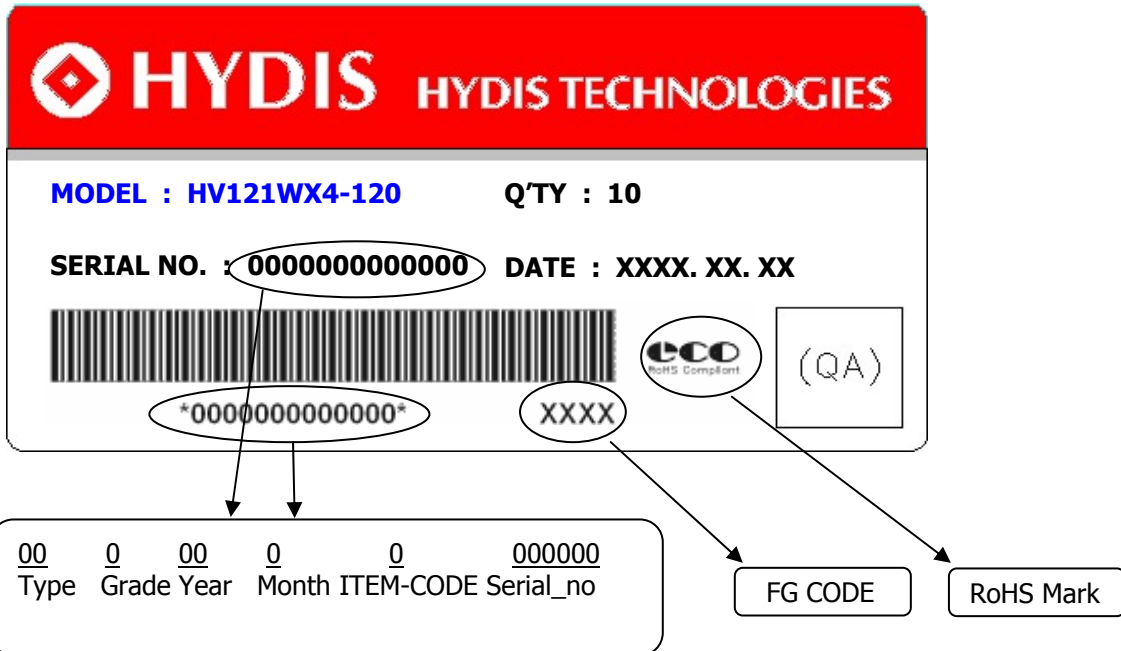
HYDIS HYDIS TECHNOLOGIES

MODEL : HV121WX4-120 Q'TY : 10

SERIAL NO. : 0000000000000 DATE : XXXX. XX. XX

eco RoHS Compliant

(QA)

*0000000000000*

XXXX

00 Type
0 Grade
00 Year
0 Month
0 ITEM-CODE
000000 Serial_no

FG CODE

RoHS Mark